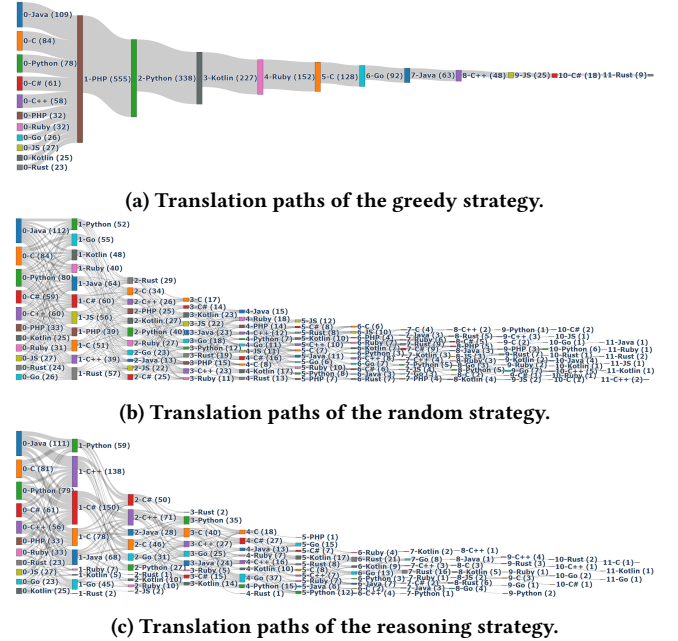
0-Java (109)
0-C (84)
0-Python (78)
0-C# (61)
0-C++ (58)
0-PHP (32)
0-Ruby (32)
0-Go (26)
0-JS (27)
0-Kotlin (25)
0-Rust (23)
1-PHP (555)
2-Python (338)
3-Kotlin (227)
4-Ruby (152)
5-C (128)
6-Go (92)
7-Java (63)
8-C++ (48)
9-JS (25)
10-C# (18)
11-Rust (9)

(a) Translation paths of the greedy strategy.

0-Java (112)
0-C (84)
0-Python (80)
0-C# (59)
0-C++ (60)
0-PHP (33)
0-Kotlin (25)
0-Ruby (31)
0-JS (27)
0-Rust (24)
0-Go (26)
1-Python (52)
1-Go (55)
1-Kotlin (48)
1-Ruby (40)
1-Java (64)
1-C# (60)
1-JS (56)
1-PHP (39)
1-C (51)
1-C++ (39)
1-Rust (57)
2-Rust (29)
2-C (34)
2-C++ (26)
2-PHP (25)
2-Python (40)
2-Kotlin (27)
2-Ruby (27)
2-Go (23)
2-Java (13)
2-JS (22)
2-C# (25)
3-C (17)
3-C# (14)
3-Kotlin (23)
3-JS (22)
3-Java (23)
3-Go (18)
3-Python (12)
3-Rust (19)
3-PHP (15)
3-C++ (19)
3-Ruby (11)
4-Java (15)
4-Ruby (18)
4-PHP (14)
4-C++ (12)
4-Python (7)
4-Go (11)
4-JS (11)
4-C# (7)
4-Kotlin (17)
4-Rust (13)
5-JS (12)
5-C# (8)
5-Rust (8)
5-Kotlin (10)
5-C (10)
5-Go (7)
5-Java (11)
5-Ruby (10)
5-Python (8)
5-PHP (7)
6-C (6)
6-JS (10)
6-PHP (4)
6-Ruby (7)
6-C++ (5)
6-Python (3)
6-Kotlin (3)
6-Go (3)
6-C# (6)
7-C (4)
7-Java (3)
7-Ruby (6)
7-C# (3)
7-Kotlin (3)
7-Python (5)
7-Go (3)
7-JS (4)
7-PHP (4)
8-C++ (2)
8-Rust (5)
8-Ruby (4)
8-Java (3)
8-Python (3)
8-Go (3)
8-Kotlin (4)
9-Python (1)
9-C++ (3)
9-C (2)
9-PHP (3)
9-Ruby (2)
9-Kotlin (2)
9-JS (2)
10-C# (2)
10-JS (1)
10-Go (1)
10-Python (6)
10-Rust (1)
10-Java (4)
10-Kotlin (1)
10-C# (2)
11-Java (1)
11-Ruby (1)
11-Rust (2)
11-JS (1)
11-Kotlin (1)
11-C++ (2)

(b) Translation paths of the random strategy.

0-Java (111)
0-C (81)
0-Python (79)
0-C# (61)
0-C++ (56)
0-PHP (33)
0-Ruby (33)
0-Rust (23)
0-JS (27)
0-Go (23)
0-Kotlin (25)
1-Python (59)
1-C++ (138)
1-C# (150)
1-C (78)
1-Java (68)
1-Kotlin (5)
1-Go (45)
1-Rust (2)
2-C# (50)
2-C++ (71)
2-Java (28)
2-C (46)
2-Go (31)
2-Python (27)
2-Rust (1)
2-Kotlin (10)
2-JS (2)
3-Rust (2)
3-Python (35)
3-C (40)
3-C++ (27)
3-Go (25)
3-Java (24)
3-C# (15)
3-Kotlin (14)
4-C (18)
4-C# (27)
4-Java (13)
4-C++ (16)
4-Kotlin (10)
4-Go (37)
4-Python (15)
4-Rust (1)
5-PHP (1)
5-Go (15)
5-C# (7)
5-Kotlin (17)
5-Rust (2)
5-Java (9)
5-Python (12)
6-Ruby (4)
6-Rust (21)
6-Kotlin (9)
6-Go (13)
6-Python (3)
6-Java (7)
6-C++ (4)
7-Kotlin (2)
7-Go (8)
7-C++ (3)
7-Rust (16)
7-Ruby (1)
7-Java (3)
7-Python (1)
8-C++ (1)
8-Java (1)
8-C (3)
8-Kotlin (5)
8-JS (2)
8-Rust (6)
8-Go (4)
9-C++ (4)
9-Rust (3)
9-Ruby (1)
9-C (3)
9-Go (1)
9-Python (2)
10-Rust (2)
10-C++ (1)
10-Go (2)
10-C# (1)
11-C (1)
11-Kotlin (1)
11-Go (1)

(c) Translation paths of the reasoning strategy.